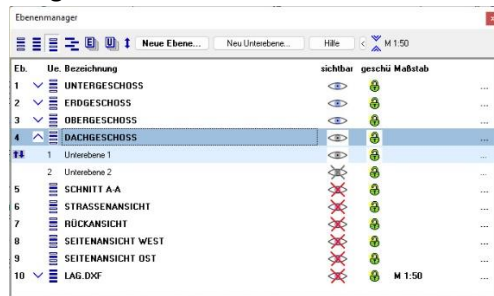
Ebenenmanager

Neue Ebene... Neu Unterebene... Hilfe M 1:50

| Eb. | Ue. Bezeichnung | sichtbar | geschü | Maßstab | |
|---|---|---|---|---|---|
| 1 | UNTERGESCHOSS | | | | ... |
| 2 | ERDGESCHOSS | | | | ... |
| 3 | OBERGESCHOSS | | | | ... |
| 4 | DACHGESCHOSS | | | | ... |
| | 1 Unterebene 1 | | | | ... |
| | 2 Unterebene 2 | | | | ... |
| 5 | SCHNITT A-A | | | | ... |
| 6 | STRASSENANSICHT | | | | ... |
| 7 | RÜCKANSICHT | | | | ... |
| 8 | SEITENANSICHT WEST | | | | ... |
| 9 | SEITENANSICHT OST | | | | ... |
| 10 | LAG.DXF | | | M 1:50 | ... |